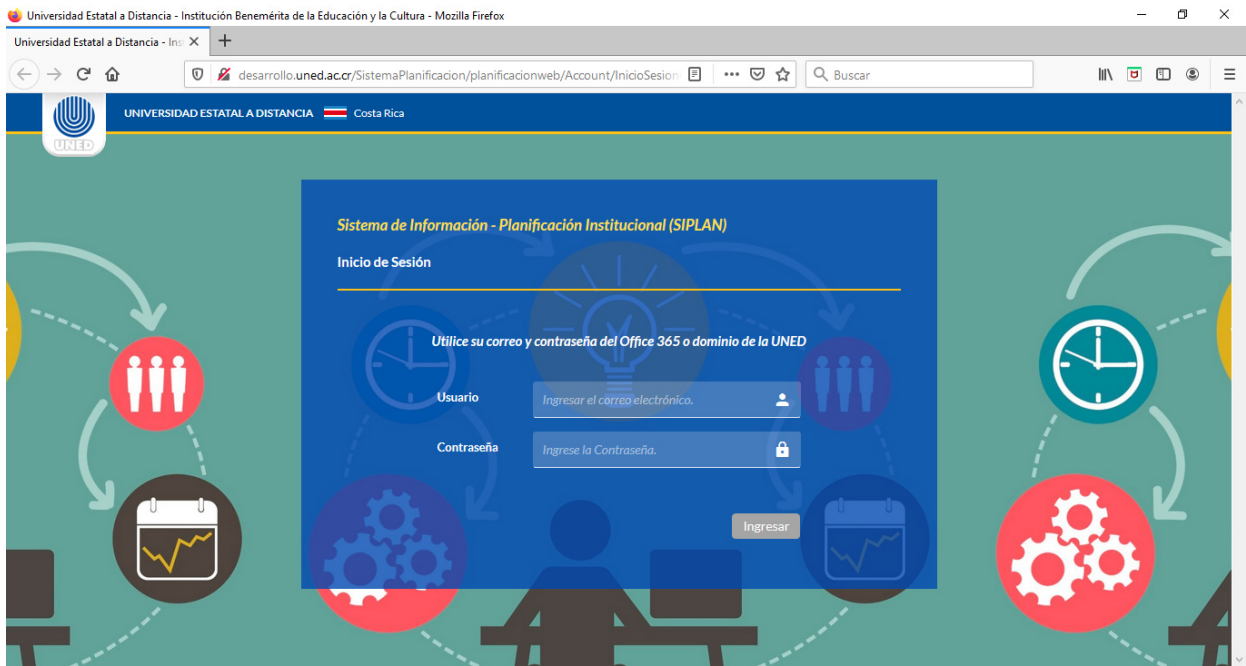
Universidad Estatal a Distancia - Institución Benemérita de la Educación y la Cultura - Mozilla Firefox

Universidad Estatal a Distancia - Ins

desarrollo.uned.ac.cr/SistemaPlanificacion/planificacionweb/Account/InicioSesion

Buscar

UNED

UNIVERSIDAD ESTATAL A DISTANCIA Costa Rica

Sistema de Información - Planificación Institucional (SIPLAN)

Inicio de Sesión

Utilice su correo y contraseña del Office 365 o dominio de la UNED

Usuario
Ingresar el correo electrónico.

Contraseña
Ingrese la Contraseña.

Ingresar